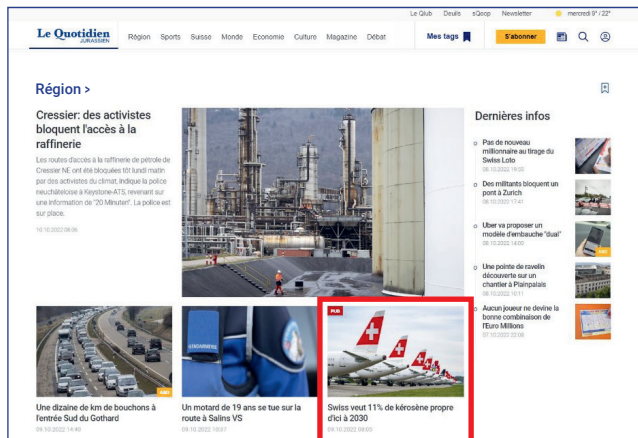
Le Qlub Deuils sQoop Newsletter mercredi 9° / 22°

Le Quotidien JURASSIEN

Région Sports Suisse Monde Economie Culture Magazine Débat

Mes tags

S'abonner

Région >

Cressier: des activistes bloquent l'accès à la raffinerie

Les routes d'accès à la raffinerie de pétrole de Cressier NE ont été bloquées tôt lundi matin par des activistes du climat, indique la police neuchâteloise à Keystone-ATS, revenant sur une information de "20 Minuten". La police est sur place.

10.10.2022 08:06

Dernières infos

Pas de nouveau millionnaire au tirage du Swiss Loto
08.10.2022 19:50

Des militants bloquent un pont à Zurich
08.10.2022 17:41

Uber va proposer un modèle d'embauche "dual"
08.10.2022 14:00

Une pointe de ravelin découverte sur un chantier à Plainpalais
08.10.2022 10:11

Aucun joueur ne devine la bonne combinaison de l'Euro Millions
07.10.2022 22:08

Une dizaine de km de bouchons à l'entrée Sud du Gothard
09.10.2022 14:40

Un motard de 19 ans se tue sur la route à Salins VS
09.10.2022 10:07

PUB

Swiss veut 11% de kérosène propre d'ici à 2030
09.10.2022 09:03